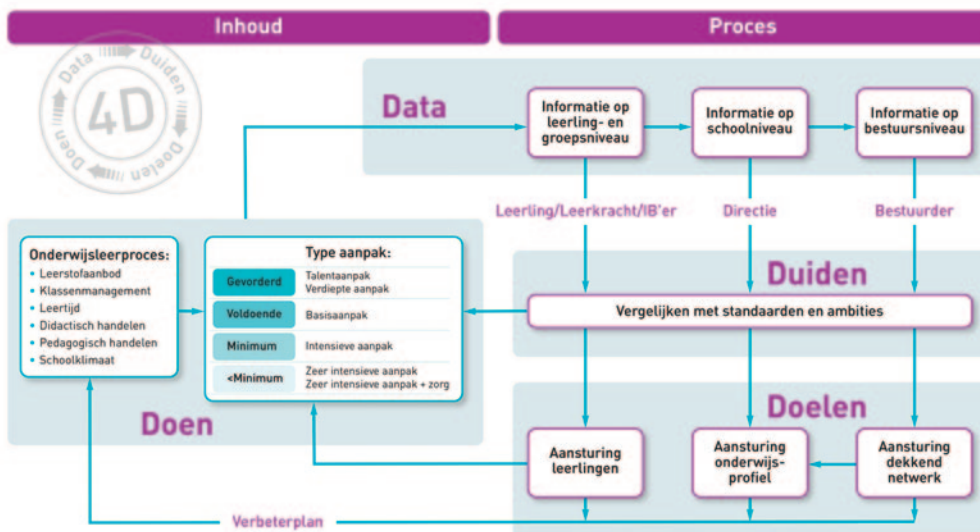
Inhoud

Proces

Data Duiden Doelen Doen 4D

Data

Informatie op leerling- en groepsniveau

Informatie op schoolniveau

Informatie op bestuursniveau

Leerling/Leerkracht/IB'er

Directie

Bestuurder

Duiden

Vergelijken met standaarden en ambities

Onderwijsleerproces:
• Leerstofaanbod
• Klassenmanagement
• Leertijd
• Didactisch handelen
• Pedagogisch handelen
• Schoolklimaat

Type aanpak:

| | |
|---|---|
| Gevorderd | Talentaanpak<br>Verdiepte aanpak |
| Voldoende | Basisaanpak |
| Minimum | Intensieve aanpak |
| <Minimum | Zeer intensieve aanpak<br>Zeer intensieve aanpak + zorg |

Doen

Doelen

Aansturing leerlingen

Aansturing onderwijs-profiel

Aansturing dekkend netwerk

Verbeterplan